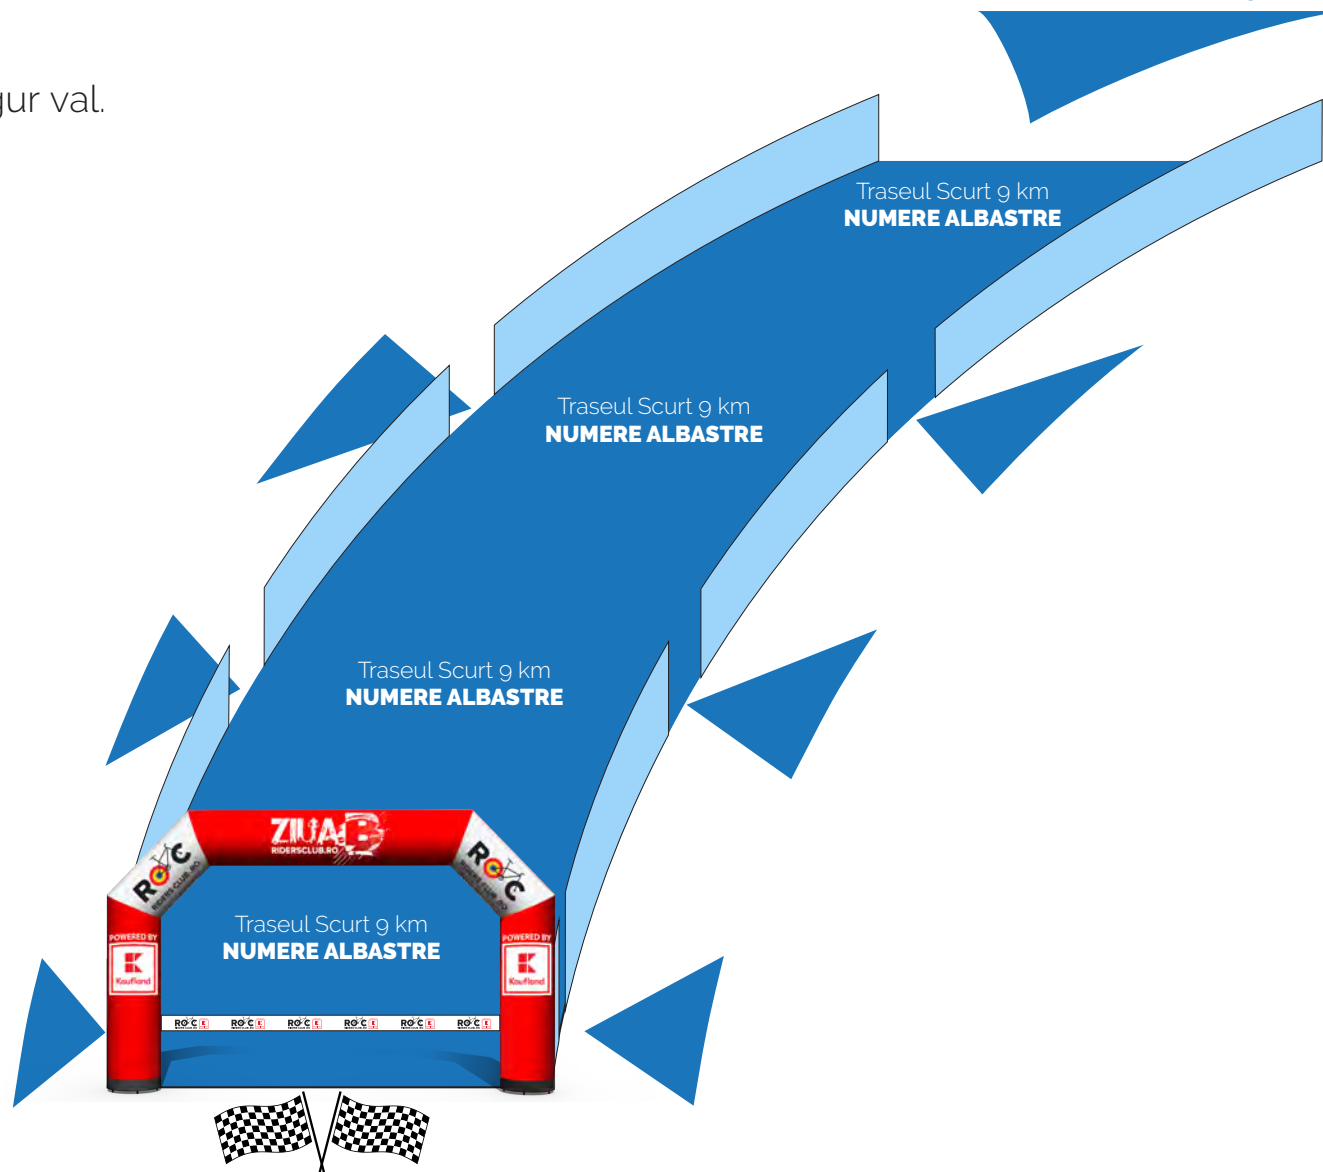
jur val.

Traseul Scurt 9 km
NUMERE ALBASTRE

Traseul Scurt 9 km
NUMERE ALBASTRE

Traseul Scurt 9 km
NUMERE ALBASTRE

ZIUA B
RIDERSCLUB.RO

ROC
RIDERS CLUB.RO

ROC
RIDERS CLUB.RO

POWERED BY
Kaufland

POWERED BY
Kaufland

Traseul Scurt 9 km
NUMERE ALBASTRE

ROC ROC ROC ROC ROC ROC